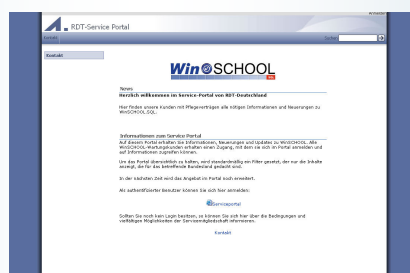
RDT-Service Portal

Kontakt

WinSCHOOL

News

Herzlich willkommen im Service-Portal von RDT-Deutschland

Hier finden unsere Kunden mit Pflegeverträgen alle nötigen Informationen und Neuerungen zu WinSCHOOL.SQL.

Informationen zum Service Portal

Auf diesem Portal erhalten Sie Informationen, Neuerungen und Updates zu WinSCHOOL. Alle WinSCHOOL-Wartungskunden erhalten einen Zugang, mit dem sie sich im Portal anmelden und auf Informationen zugreifen können.

Um das Portal übersichtlich zu halten, wird standardmäßig ein Filter gesetzt, der nur die Inhalte anzeigt, die für das betreffende Bundesland gedacht sind.

In der nächsten Zeit wird das Angebot im Portal noch erweitert.

Als authentifizierter Benutzer können Sie sich hier anmelden:

Serviceportal

Sollten Sie noch kein Login besitzen, so können Sie sich hier über die Bedingungen und vielfältigen Möglichkeiten der Servicemitgliedschaft informieren.

Kontakt